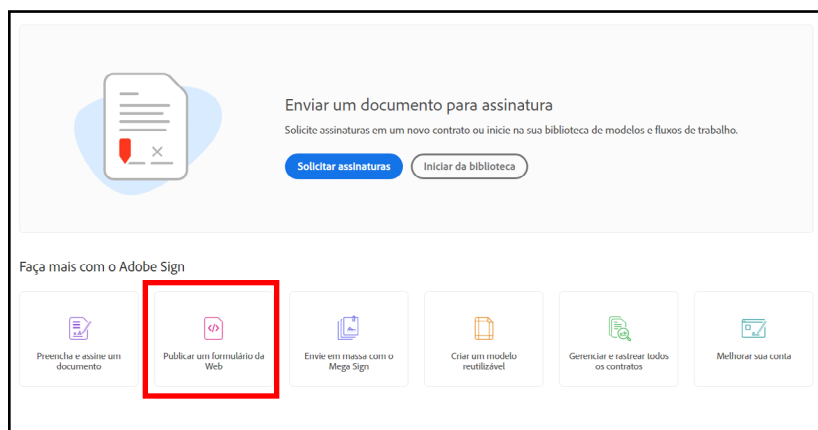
Enviar um documento para assinatura

Solicite assinaturas em um novo contrato ou inicie na sua biblioteca de modelos e fluxos de trabalho.

Solicitar assinaturas

Iniciar da biblioteca

Faça mais com o Adobe Sign

Preencha e assine um documento

Publicar um formulário da Web

Envie em massa com o Mega Sign

Criar um modelo reutilizável

Gerenciar e rastrear todos os contratos

Melhorar sua conta